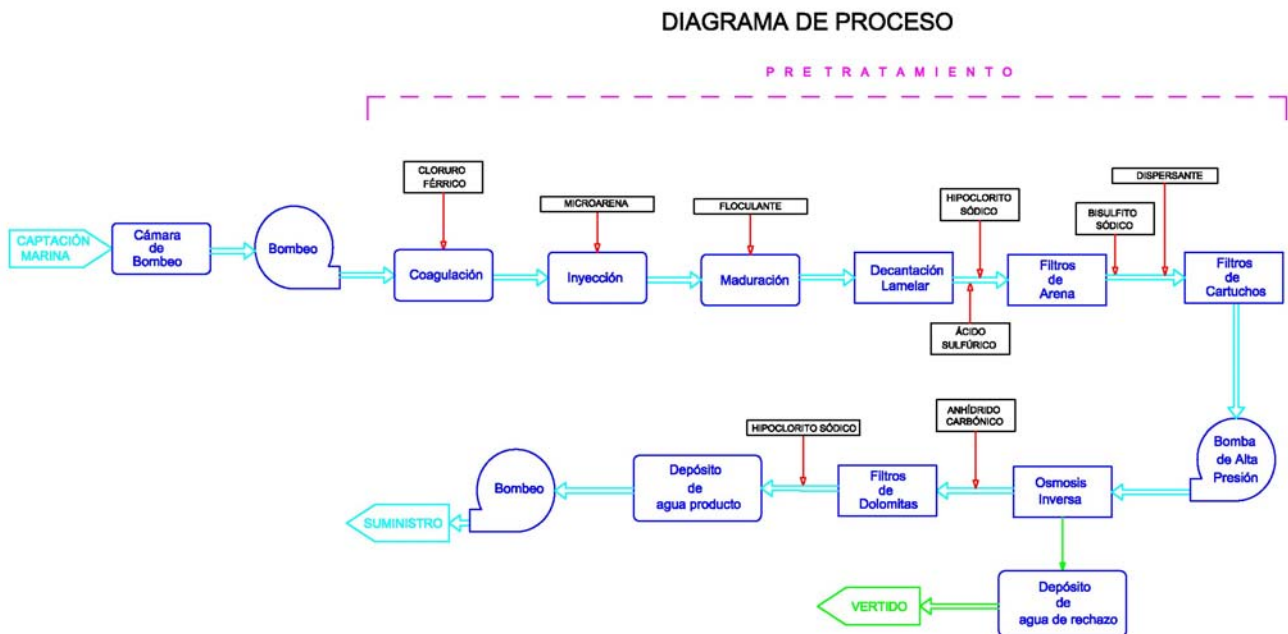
DIAGRAMA DE PROCESO

PRETRATAMIENTO

CAPTACIÓN MARINA

Cámara de Bombeo

Bombeo

CLORURO FÉRRICO

Coagulación

MICROARENA

Inyección

FLOCULANTE

Maduración

Decantación Lamelar

HIPOCLORITO SÓDICO

ÁCIDO SULFÚRICO

Filtros de Arena

BISULFITO SÓDICO

DISPERSANTE

Filtros de Cartuchos

Bomba de Alta Presión

Osmosis Inversa

ANHÍDRIDO CARBÓNICO

Filtros de Dolomitas

HIPOCLORITO SÓDICO

Depósito de agua producto

Bombeo

SUMINISTRO

Depósito de agua de rechazo

VERTIDO